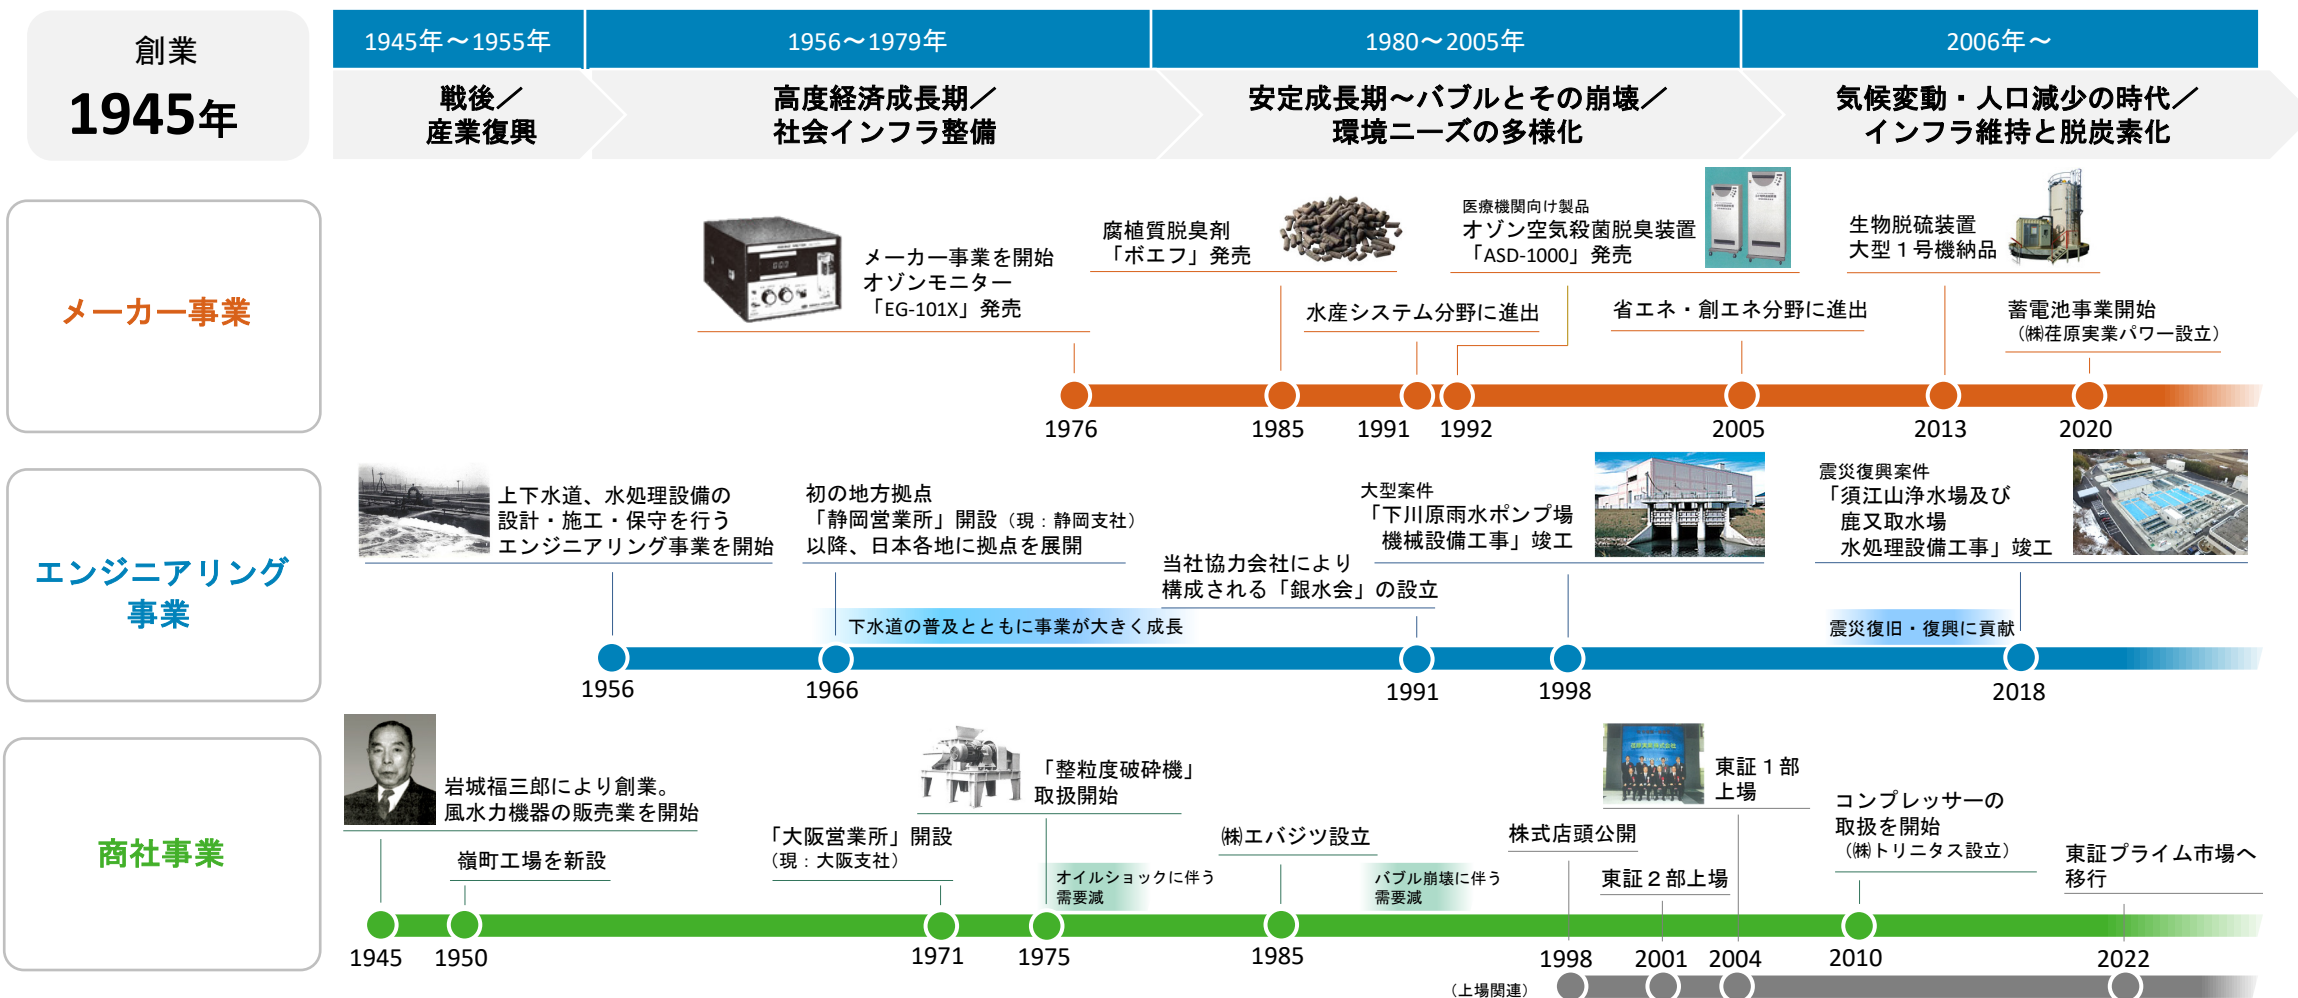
創業
1945年

1945年～1955年
戦後／
産業復興

1956～1979年
高度経済成長期／
社会インフラ整備

1980～2005年
安定成長期～バブルとその崩壊／
環境ニーズの多様化

2006年～
気候変動・人口減少の時代／
インフラ維持と脱炭素化

メーカー事業

メーカー事業を開始
オゾンモニター
「EG-101X」発売

腐植質脱臭剤
「ボエフ」発売

医療機関向け製品
オゾン空気殺菌脱臭装置
「ASD-1000」発売

生物脱硫装置
大型１号機納品

水産システム分野に進出

省エネ・創エネ分野に進出

蓄電池事業開始
（㈱荏原実業パワー設立）

1976
1985
1991
1992
2005
2013
2020

エンジニアリング
事業

上下水道、水処理設備の
設計・施工・保守を行う
エンジニアリング事業を開始

初の地方拠点
「静岡営業所」開設（現：静岡支社）
以降、日本各地に拠点を展開

大型案件
「下川原雨水ポンプ場
機械設備工事」竣工

震災復興案件
「須江山浄水場及び
鹿又取水場
水処理設備工事」竣工

当社協力会社により
構成される「銀水会」の設立

下水道の普及とともに事業が大きく成長

震災復旧・復興に貢献

1956
1966
1991
1998
2018

商社事業

岩城福三郎により創業。
風水力機器の販売業を開始

嶺町工場を新設

「大阪営業所」開設
（現：大阪支社）

「整粒度破砕機」
取扱開始

オイルショックに伴う
需要減

㈱エバジツ設立

バブル崩壊に伴う
需要減

株式店頭公開

東証１部
上場

東証２部上場

コンプレッサーの
取扱を開始
（㈱トリニタス設立）

東証プライム市場へ
移行

1945
1950
1971
1975
1985
1998
2001
2004
2010
2022
（上場関連）